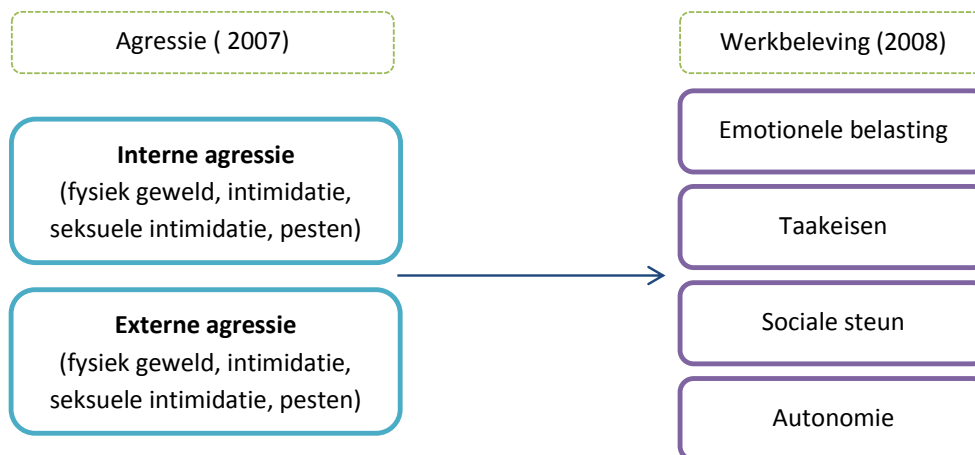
Agressie ( 2007)

Interne agressie
(fysiek geweld, intimidatie, seksuele intimidatie, pesten)

Externe agressie
(fysiek geweld, intimidatie, seksuele intimidatie, pesten)

Werkbeleving (2008)

Emotionele belasting

Taakeisen

Sociale steun

Autonomie